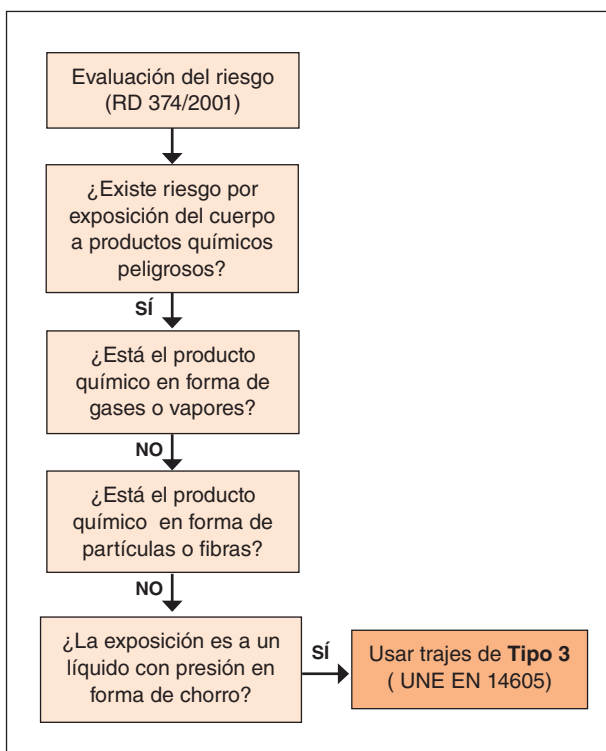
Evaluación del riesgo (RD 374/2001)

¿Existe riesgo por exposición del cuerpo a productos químicos peligrosos?

SÍ

¿Está el producto químico en forma de gases o vapores?

NO

¿Está el producto químico en forma de partículas o fibras?

NO

¿La exposición es a un líquido con presión en forma de chorro?

SÍ

Usar trajes de **Tipo 3** ( UNE EN 14605)